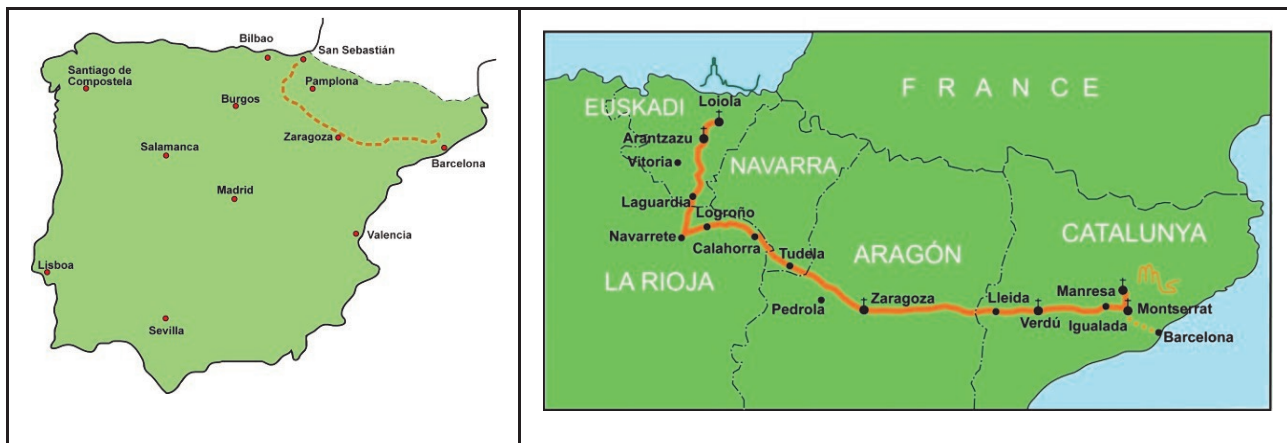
Bilbao
San Sebastián
Santiago de Compostela
Pamplona
Burgos
Zaragoza
Barcelona
Salamanca
Madrid
Valencia
Lisboa
Sevilla

FRANCE
EUSKADI
Loiola
Arantzazu
Vitoria
NAVARRA
Laguardia
Logroño
Navarrete
Calahorra
Tudela
ARAGÓN
CATALUNYA
LA RIOJA
Pedrola
Zaragoza
Lleida
Verdú
Manresa
Montserrat
Igualada
Barcelona